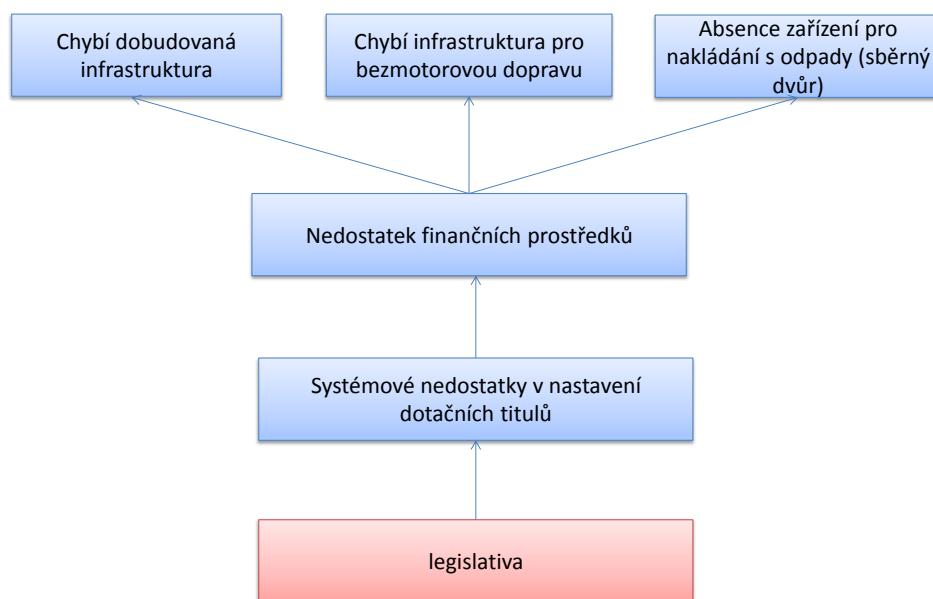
Chybí dobudovaná infrastruktura

Chybí infrastruktura pro bezmotorovou dopravu

Absence zařízení pro nakládání s odpady (sběrný dvůr)

Nedostatek finančních prostředků

Systémové nedostatky v nastavení dotačních titulů

legislativa